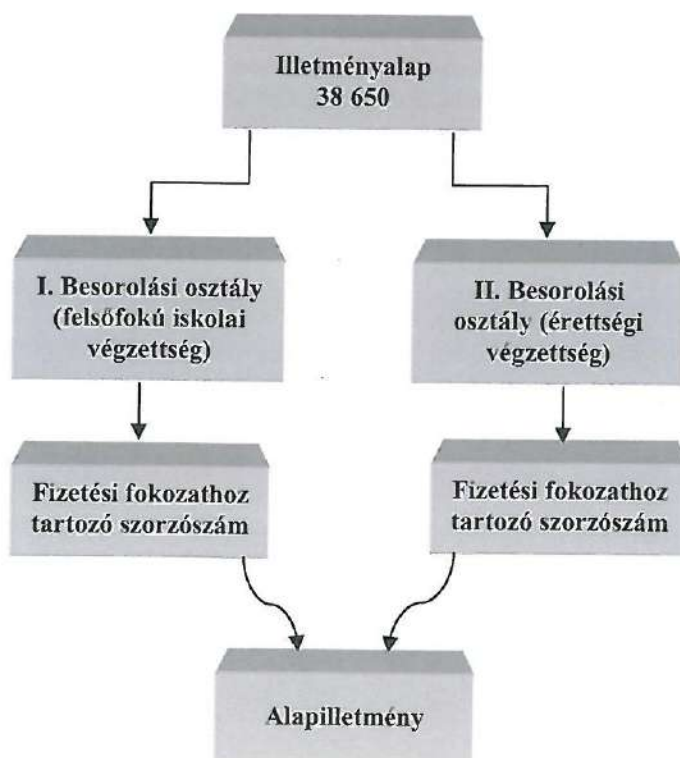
Illetményalap
38 650

I. Besorolási osztály (felsőfokú iskolai végzettség)

II. Besorolási osztály (érettségi végzettség)

Fizetési fokozathoz tartozó szorzószám

Fizetési fokozathoz tartozó szorzószám

Alapilletmény